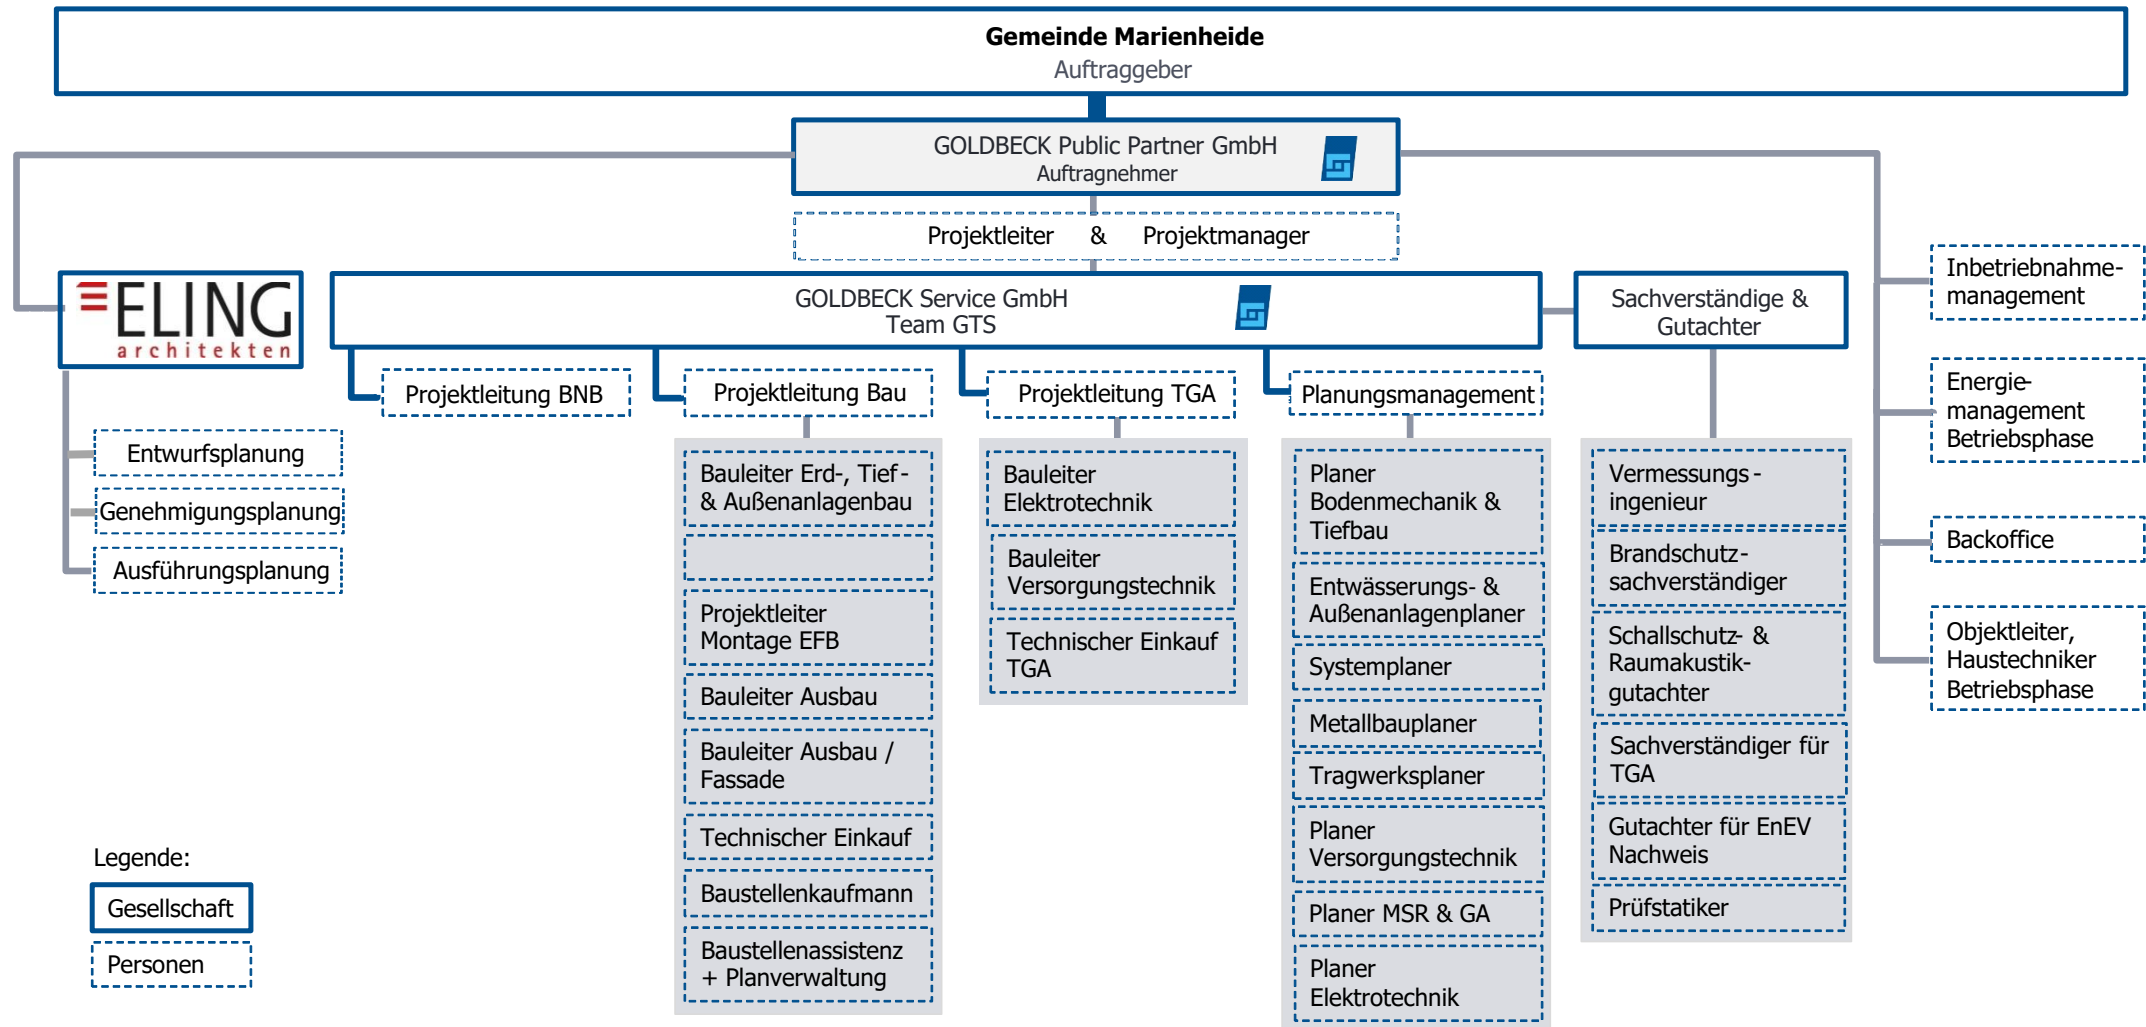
Gemeinde Marienheide
Auftraggeber

GOLDBECK Public Partner GmbH
Auftragnehmer

Projektleiter & Projektmanager

ELING
architekten

GOLDBECK Service GmbH
Team GTS

Sachverständige & Gutachter

Inbetriebnahmemanagement

Energiemanagement Betriebsphase

Backoffice

Objektleiter, Haustechniker Betriebsphase

Entwurfsplanung

Genehmigungsplanung

Ausführungsplanung

Projektleitung BNB

Projektleitung Bau

Bauleiter Erd-, Tief- & Außenanlagenbau

Projektleiter Montage EFB

Bauleiter Ausbau

Bauleiter Ausbau / Fassade

Technischer Einkauf

Baustellenkaufmann

Baustellenassistenz + Planverwaltung

Projektleitung TGA

Bauleiter Elektrotechnik

Bauleiter Versorgungstechnik

Technischer Einkauf TGA

Planungsmanagement

Planer Bodenmechanik & Tiefbau

Entwässerungs- & Außenanlagenplaner

Systemplaner

Metallbauplaner

Tragwerksplaner

Planer Versorgungstechnik

Planer MSR & GA

Planer Elektrotechnik

Vermessungs-ingenieur

Brandschutz-sachverständiger

Schallschutz- & Raumakustik-gutachter

Sachverständiger für TGA

Gutachter für EnEV Nachweis

Prüfstatiker

Legende:

Gesellschaft

Personen